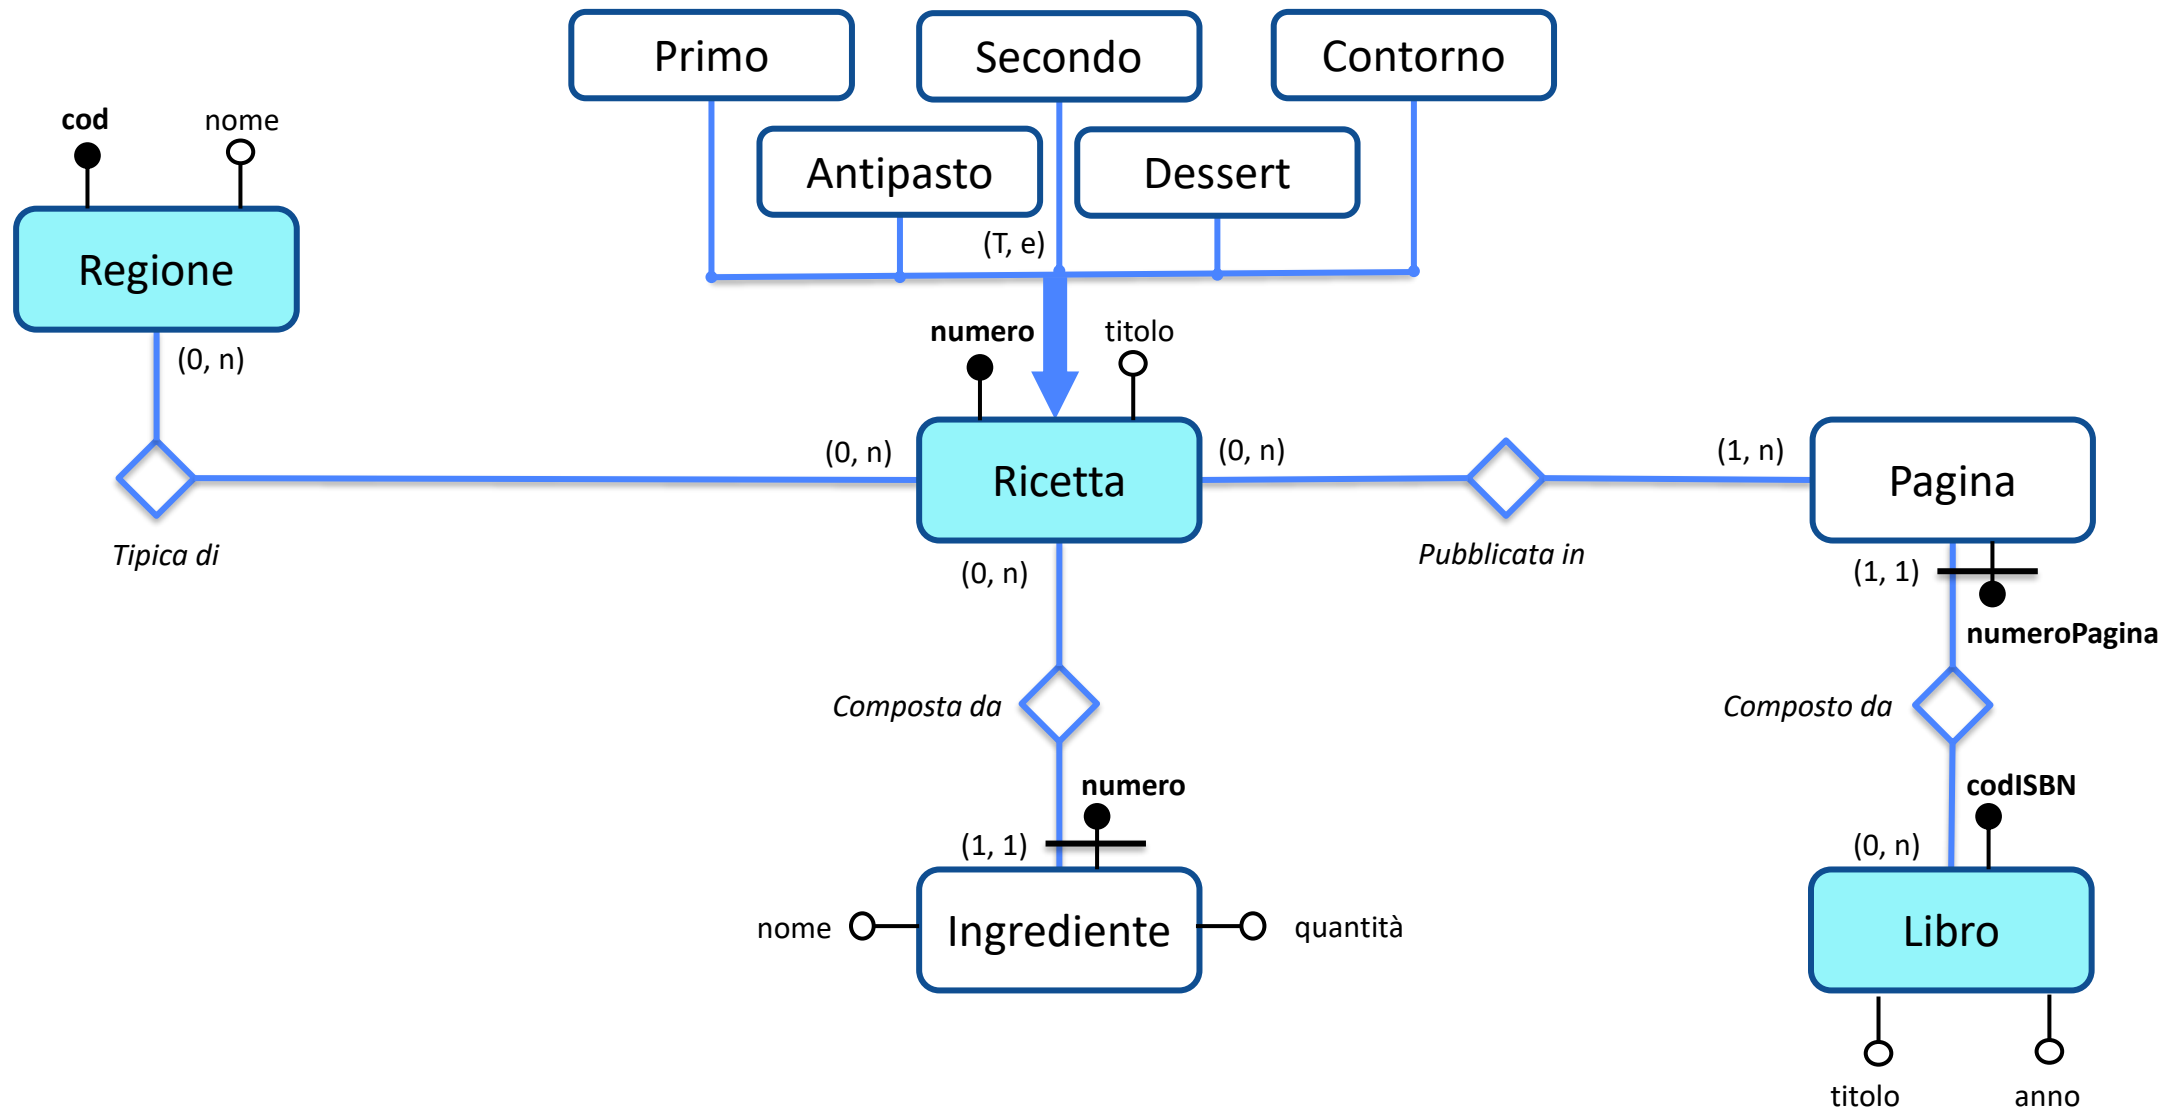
Primo

Secondo

Contorno

Antipasto

Dessert

(T, e)

cod

nome

Regione

(0, n)

numero

titolo

(0, n)

Ricetta

(0, n)

(1, n)

Pagina

Tipica di

Pubblicata in

(0, n)

(1, 1)

numeroPagina

Composta da

Composto da

numero

codISBN

(1, 1)

(0, n)

nome

Ingrediente

quantità

Libro

titolo

anno